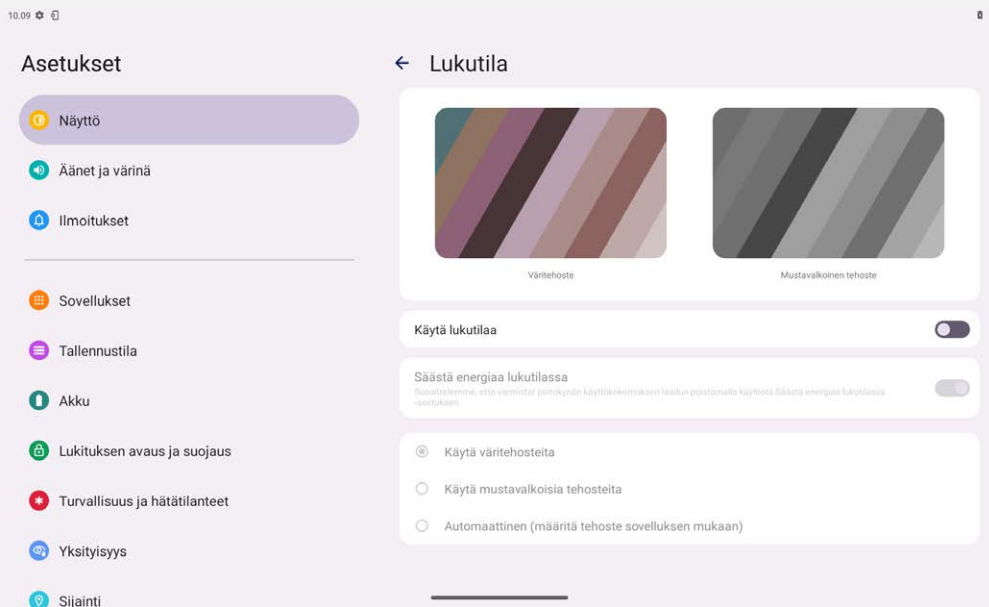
10.09

Asetukset

Näyttö

Äänet ja värinä

Ilmoitukset

Sovellukset

Tallennustila

Akku

Lukituksen avaus ja suojaus

Turvallisuus ja hätätilanteet

Yksityisyys

Sijainti

← Lukutila

Väritehoste

Mustavalkoinen tehoste

Käytä lukutilaa

Säästä energiaa lukutilassa

Suosittelemme, että varmistat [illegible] käyttökokemuksen laadun poistamalla käytöstä Säästä energiaa lukutilassa -asetuksen

Käytä väritehosteita

Käytä mustavalkoisia tehosteita

Automaattinen (määritä tehoste sovelluksen mukaan)